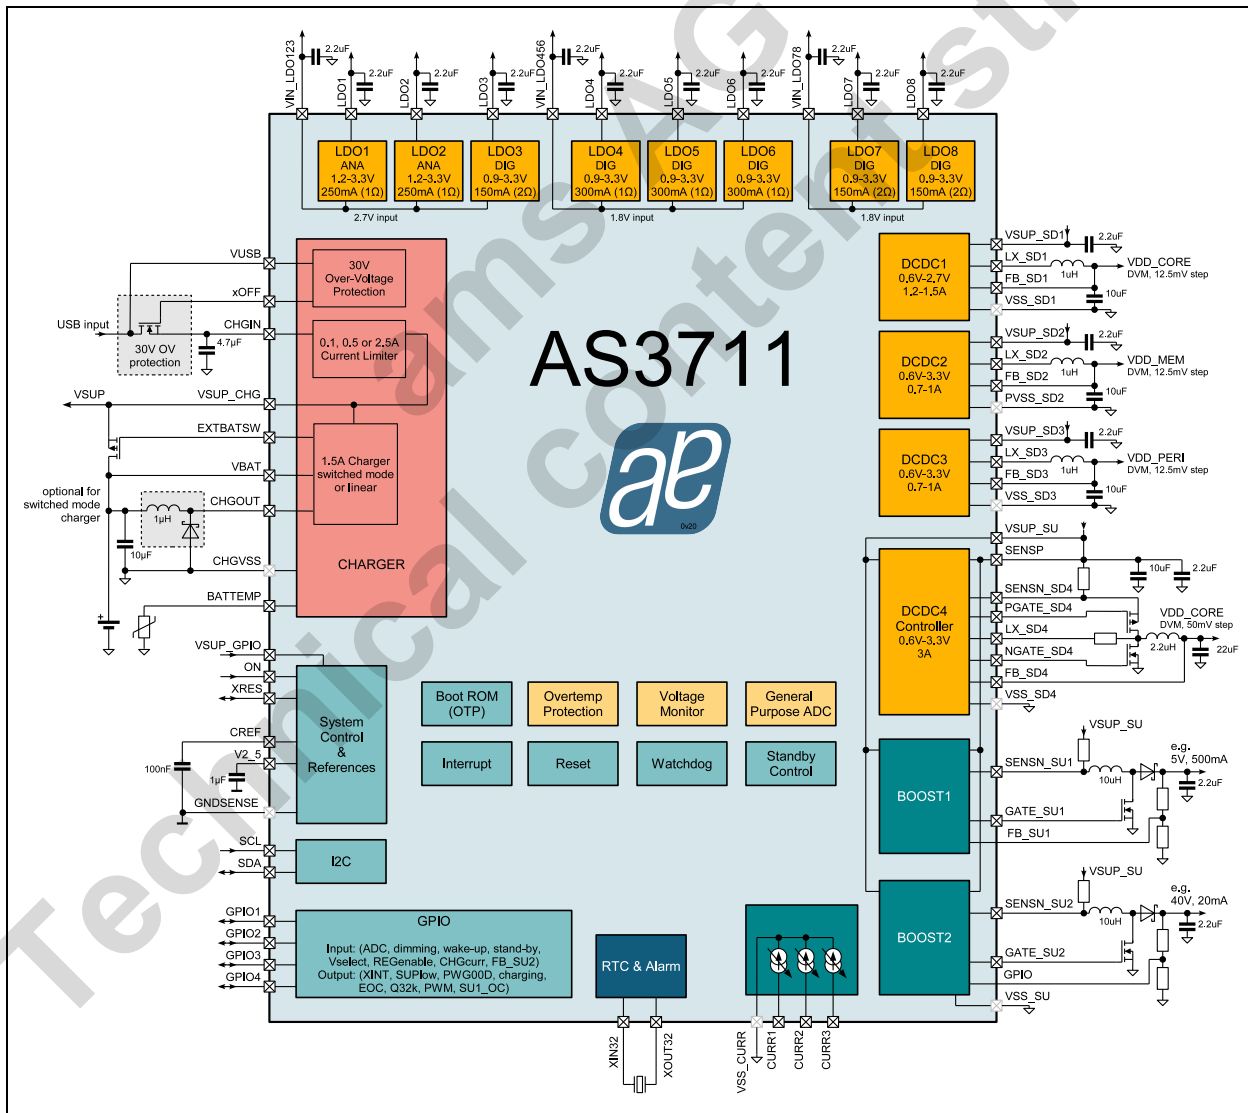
VIN_LDO123
2.2uF
LDO1
2.2uF
LDO2
2.2uF
LDO3
2.2uF
VIN_LDO456
2.2uF
LDO4
2.2uF
LDO5
2.2uF
LDO6
2.2uF
VIN_LDO78
2.2uF
LDO7
2.2uF
LDO8
2.2uF

LDO1 ANA 1.2-3.3V 250mA (1Ω)
LDO2 ANA 1.2-3.3V 250mA (1Ω)
LDO3 DIG 0.9-3.3V 150mA (2Ω)
LDO4 DIG 0.9-3.3V 300mA (1Ω)
LDO5 DIG 0.9-3.3V 300mA (1Ω)
LDO6 DIG 0.9-3.3V 300mA (1Ω)
LDO7 DIG 0.9-3.3V 150mA (2Ω)
LDO8 DIG 0.9-3.3V 150mA (2Ω)

2.7V input
1.8V input
1.8V input

VUSB
xOFF
USB input
CHGIN
30V OV protection
4.7µF
VSUP
VSUP_CHG
EXTBATSW
VBAT
optional for switched mode charger
CHGOUT
1µH
10µF
CHGVSS
BATTEMP

30V Over-Voltage Protection
0.1, 0.5 or 2.5A Current Limiter
1.5A Charger switched mode or linear
CHARGER

AS3711

0x20

VSUP_SD1
2.2uF
LX_SD1
1uH
VDD_CORE
DVM, 12.5mV step
FB_SD1
10uF
VSS_SD1
DCDC1 0.6V-2.7V 1.2-1.5A

VSUP_SD2
2.2uF
LX_SD2
1uH
VDD_MEM
DVM, 12.5mV step
FB_SD2
10uF
PVSS_SD2
DCDC2 0.6V-3.3V 0.7-1A

VSUP_SD3
2.2uF
LX_SD3
1uH
VDD_PERI
DVM, 12.5mV step
FB_SD3
10uF
VSS_SD3
DCDC3 0.6V-3.3V 0.7-1A

VSUP_SU
SENSP
10uF
2.2uF
SENSN_SD4
PGATE_SD4
VDD_CORE
DVM, 50mV step
LX_SD4
2.2uH
22uF
NGATE_SD4
FB_SD4
VSS_SD4
DCDC4 Controller 0.6V-3.3V 3A

VSUP_GPIO
ON
XRES
CREF
V2_5
100nF
1µF
GNDSENSE
System Control & References

Boot ROM (OTP)
Overtemp Protection
Voltage Monitor
General Purpose ADC
Interrupt
Reset
Watchdog
Standby Control

VSUP_SU
e.g. 5V, 500mA
SENSN_SU1
10uH
2.2uF
GATE_SU1
FB_SU1
BOOST1

VSUP_SU
e.g. 40V, 20mA
SENSN_SU2
10uH
2.2uF
GATE_SU2
GPIO
VSS_SU
BOOST2

SCL
SDA
I2C

GPIO1
GPIO2
GPIO3
GPIO4
GPIO
Input: (ADC, dimming, wake-up, stand-by, Vselect, REGenable, CHGcurr, FB_SU2)
Output: (XINT, SUPlow, PWG00D, charging, EOC, Q32k, PWM, SU1_OC)

RTC & Alarm
XIN32
XOUT32
VSS_CURR
CURR1
CURR2
CURR3

Technical content ams AG